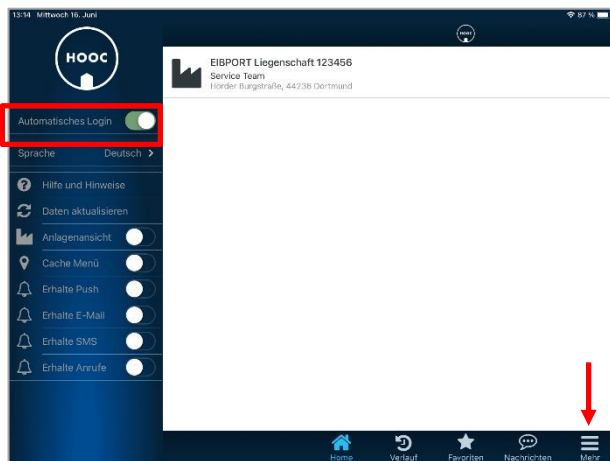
13:14 Mittwoch 16. Juni

87 %

HOOC

HOOC

EIBPORT Liegenschaft 123456
Service Team
Hörder Burgstraße, 44238 Dortmund

Automatisches Login

Sprache Deutsch >

Hilfe und Hinweise

Daten aktualisieren

Anlagenansicht

Cache Menü

Erhalte Push

Erhalte E-Mail

Erhalte SMS

Erhalte Anrufe

Home
Verlauf
Favoriten
Nachrichten
Mehr